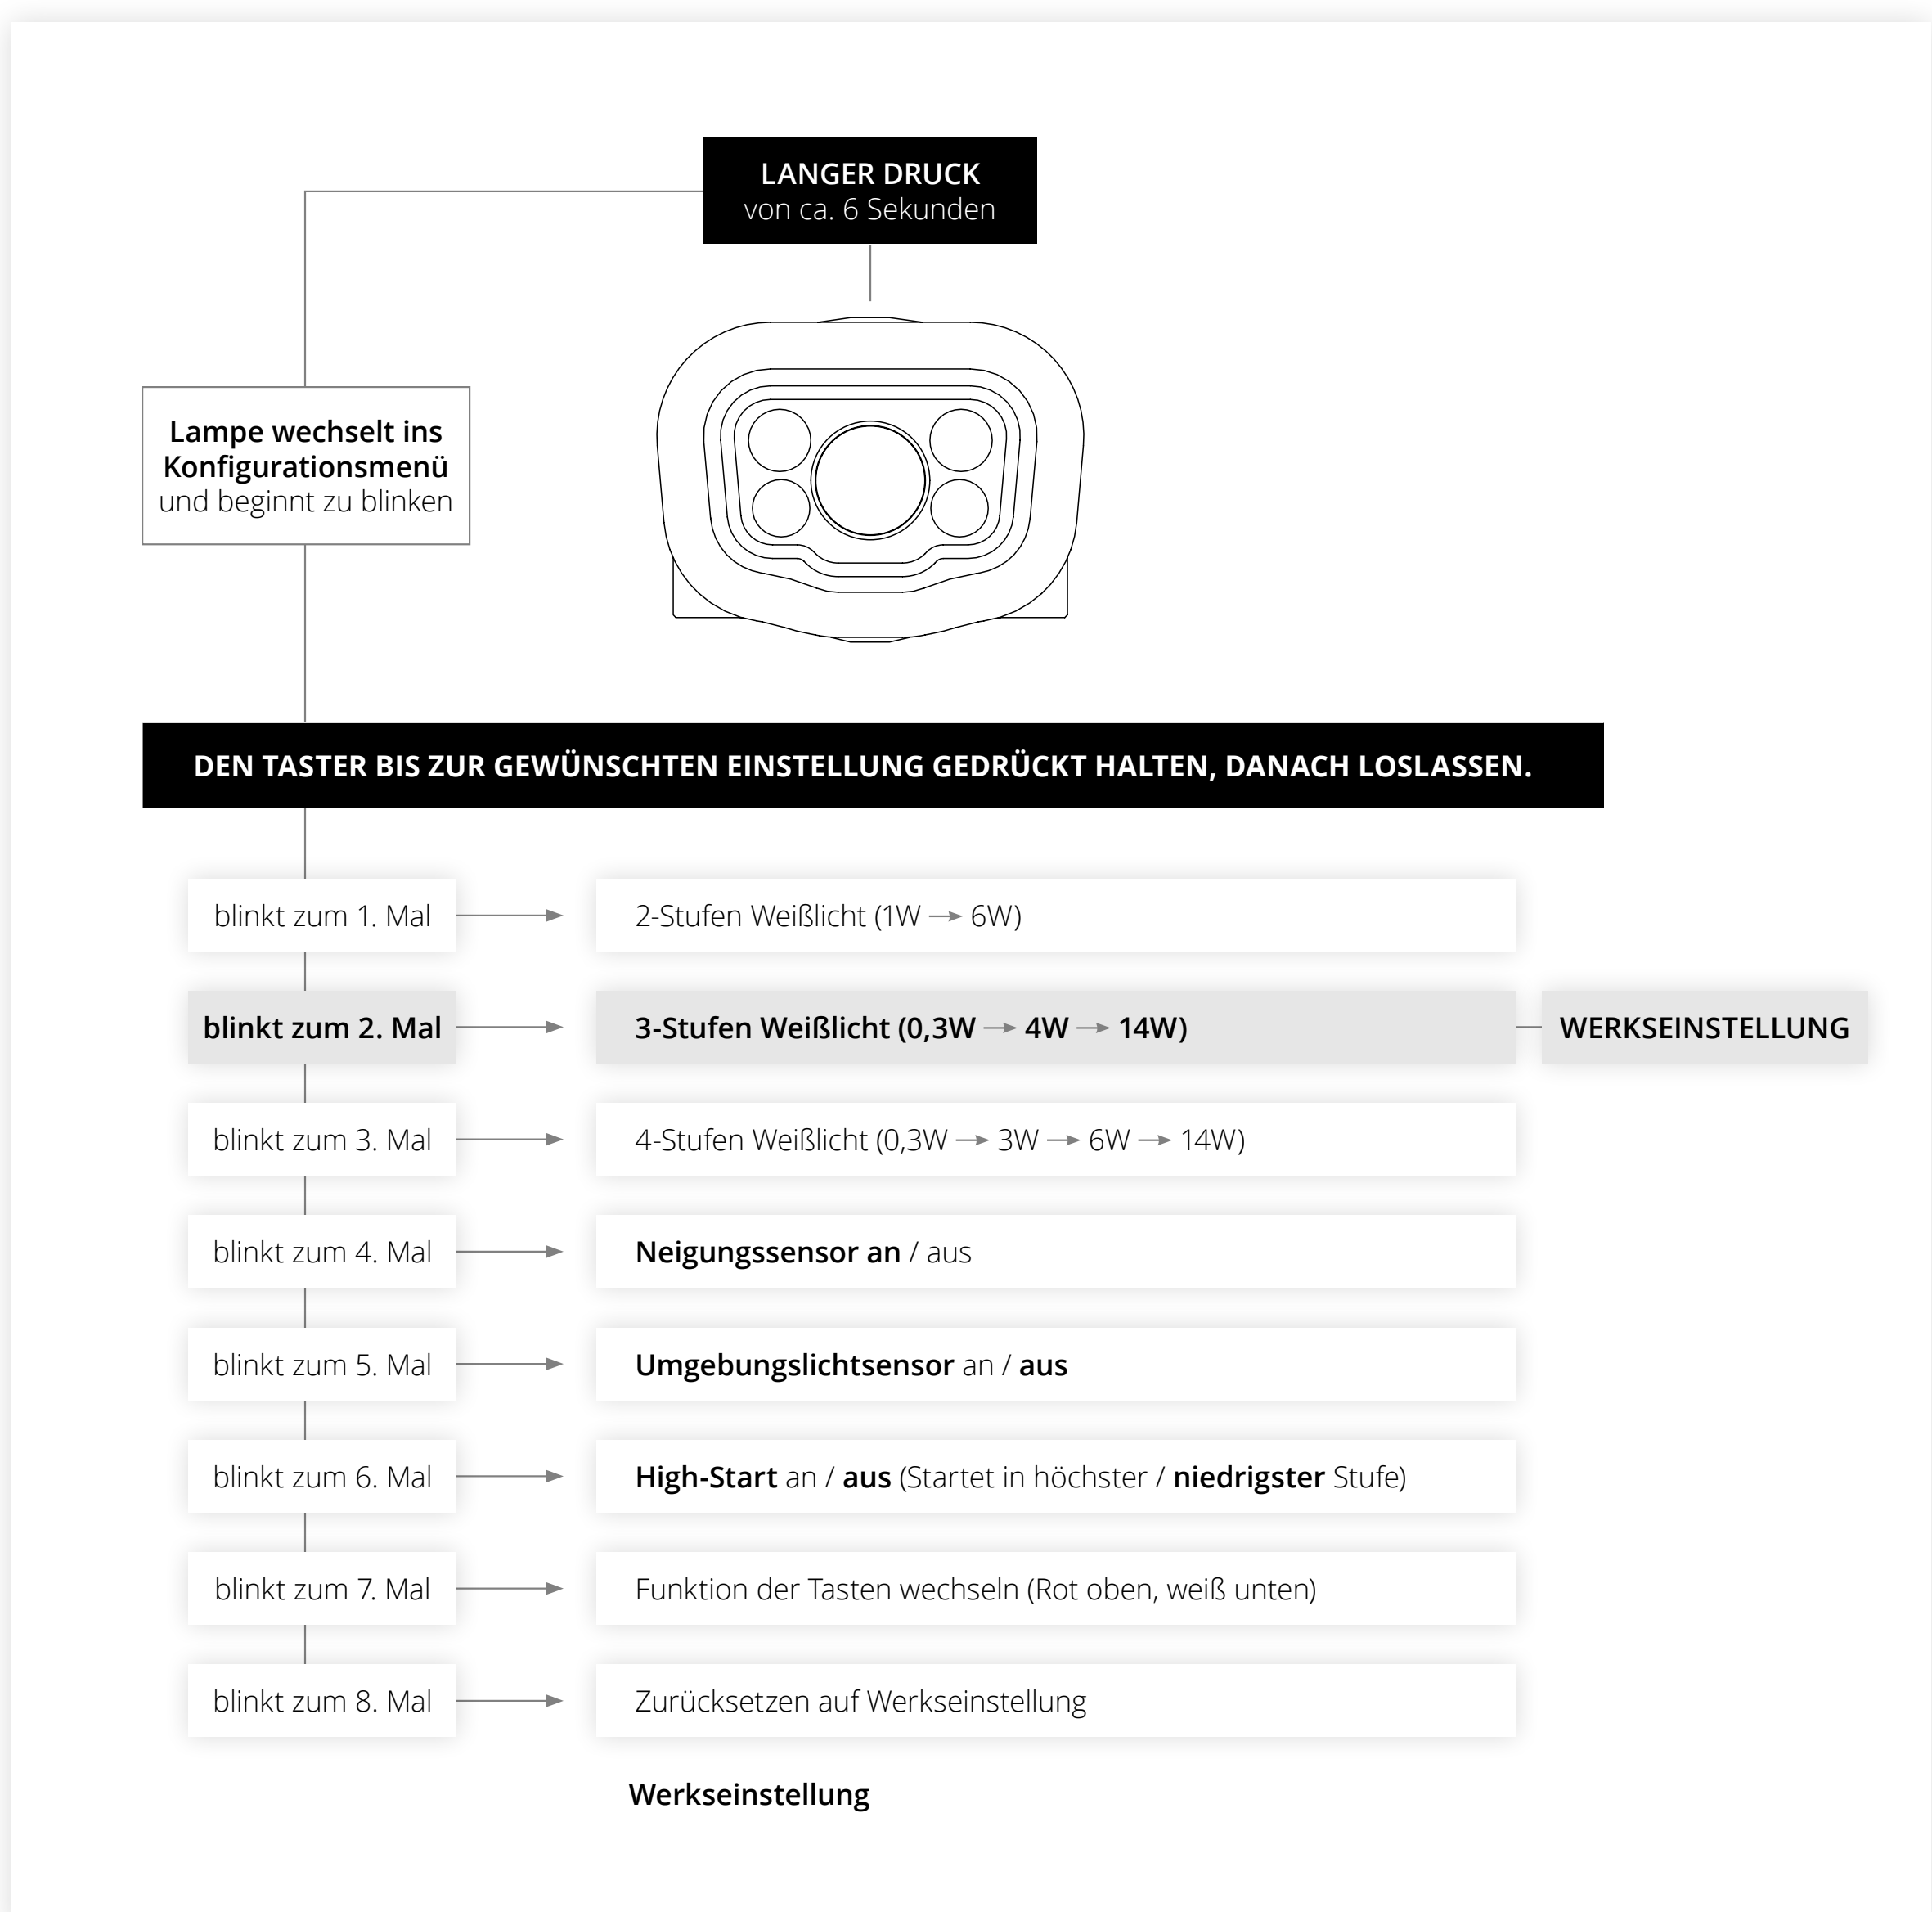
LANGER DRUCK
von ca. 6 Sekunden

Lampe wechselt ins Konfigurationsmenü und beginnt zu blinken

DEN TASTER BIS ZUR GEWÜNSCHTEN EINSTELLUNG GEDRÜCKT HALTEN, DANACH LOSLASSEN.

blinkt zum 1. Mal → 2-Stufen Weißlicht (1W → 6W)

blinkt zum 2. Mal → 3-Stufen Weißlicht (0,3W → 4W → 14W) WERKSEINSTELLUNG

blinkt zum 3. Mal → 4-Stufen Weißlicht (0,3W → 3W → 6W → 14W)

blinkt zum 4. Mal → Neigungssensor an / aus

blinkt zum 5. Mal → Umgebungslichtsensor an / aus

blinkt zum 6. Mal → High-Start an / aus (Startet in höchster / niedrigster Stufe)

blinkt zum 7. Mal → Funktion der Tasten wechseln (Rot oben, weiß unten)

blinkt zum 8. Mal → Zurücksetzen auf Werkseinstellung

Werkseinstellung